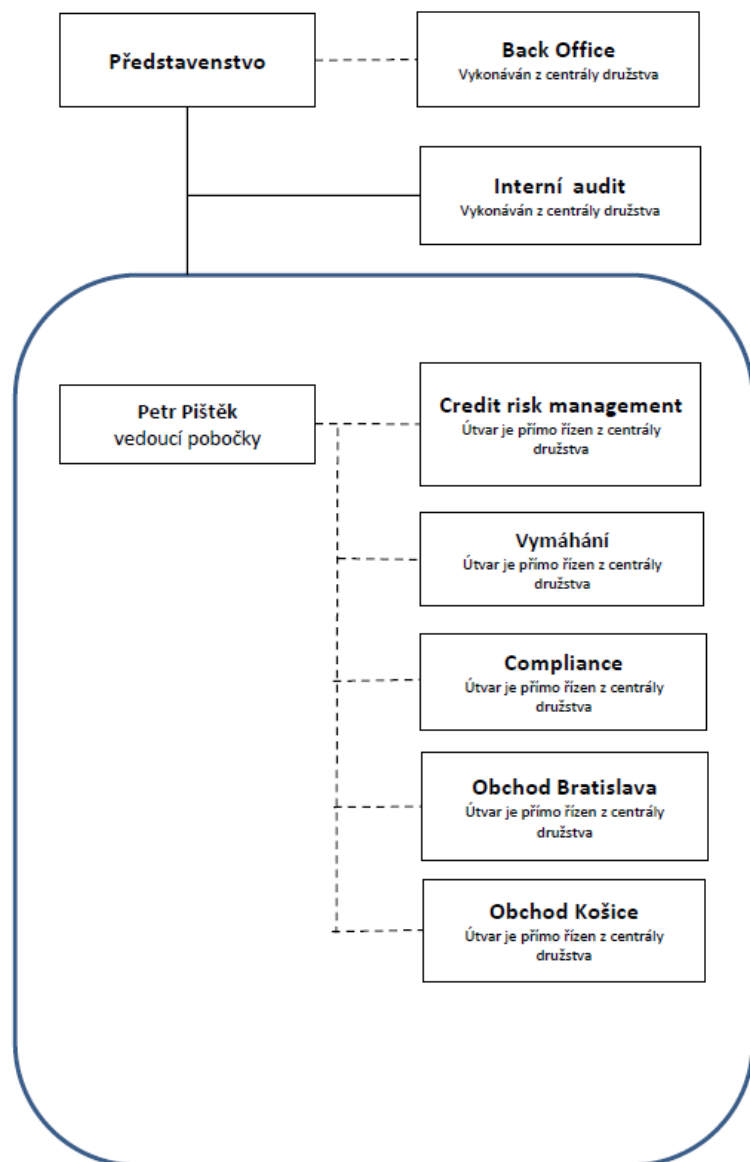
Představenstvo

Back Office
Vykonáván z centrály družstva

Interní audit
Vykonáván z centrály družstva

Petr Pištěk
vedoucí pobočky

Credit risk management
Útvar je přímo řízen z centrály družstva

Vymáhání
Útvar je přímo řízen z centrály družstva

Compliance
Útvar je přímo řízen z centrály družstva

Obchod Bratislava
Útvar je přímo řízen z centrály družstva

Obchod Košice
Útvar je přímo řízen z centrály družstva